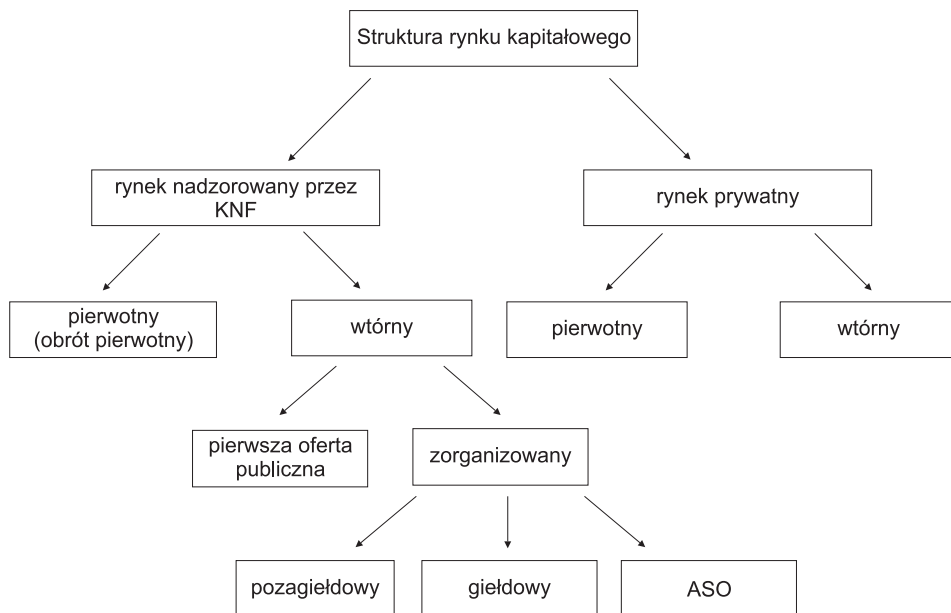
Struktura rynku kapitałowego

rynek nadzorowany przez KNF

rynek prywatny

pierwotny (obrót pierwotny)

wtórny

pierwotny

wtórny

pierwsza oferta publiczna

zorganizowany

pozagiełdowy

giełdowy

ASO